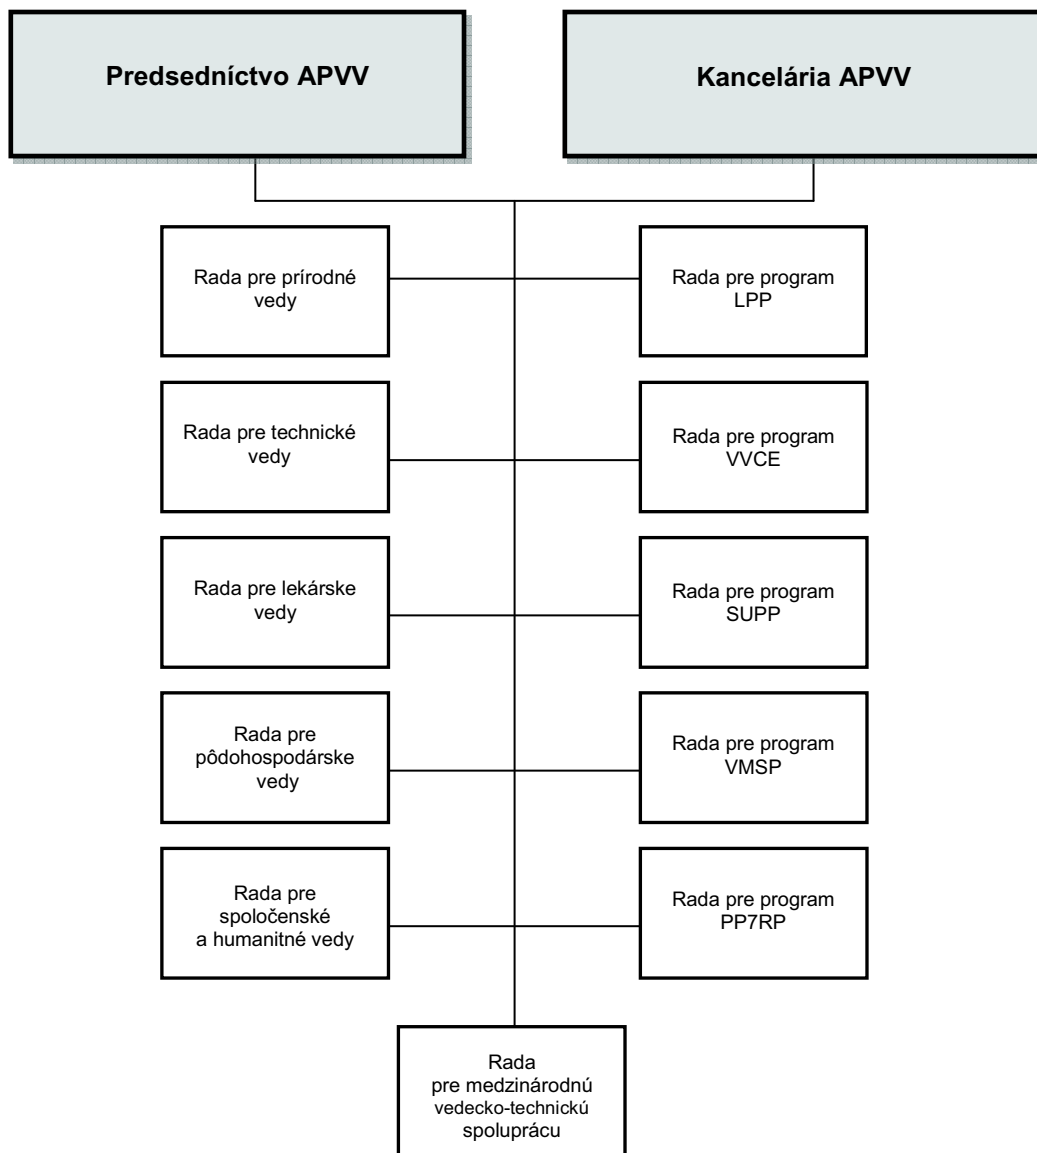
Predsedníctvo APVV

Kancelária APVV

Rada pre prírodné vedy

Rada pre program LPP

Rada pre technické vedy

Rada pre program VVCE

Rada pre lekárske vedy

Rada pre program SUPP

Rada pre pôdohospodárske vedy

Rada pre program VMSP

Rada pre spoločenské a humanitné vedy

Rada pre program PP7RP

Rada pre medzinárodnú vedecko-technickú spoluprácu